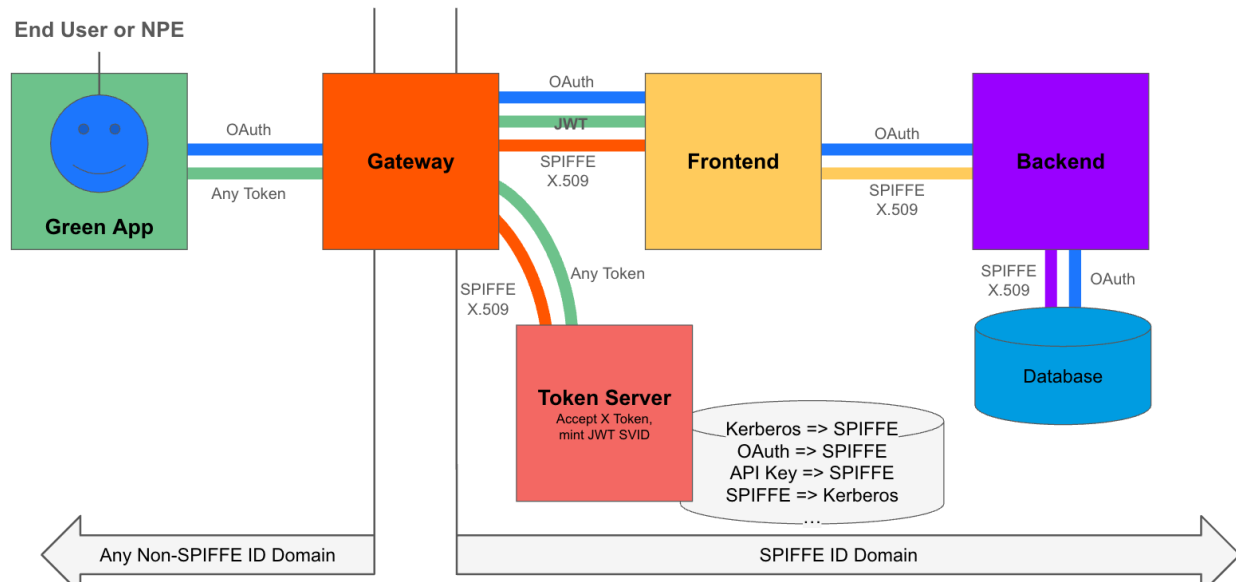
End User or NPE

Green App

OAuth

Any Token

Gateway

OAuth

JWT

SPIFFE X.509

Frontend

OAuth

SPIFFE X.509

Backend

SPIFFE X.509

OAuth

Database

SPIFFE X.509

Any Token

Token Server

Accept X Token, mint JWT SVID

Kerberos => SPIFFE
OAuth => SPIFFE
API Key => SPIFFE
SPIFFE => Kerberos
...

Any Non-SPIFFE ID Domain

SPIFFE ID Domain